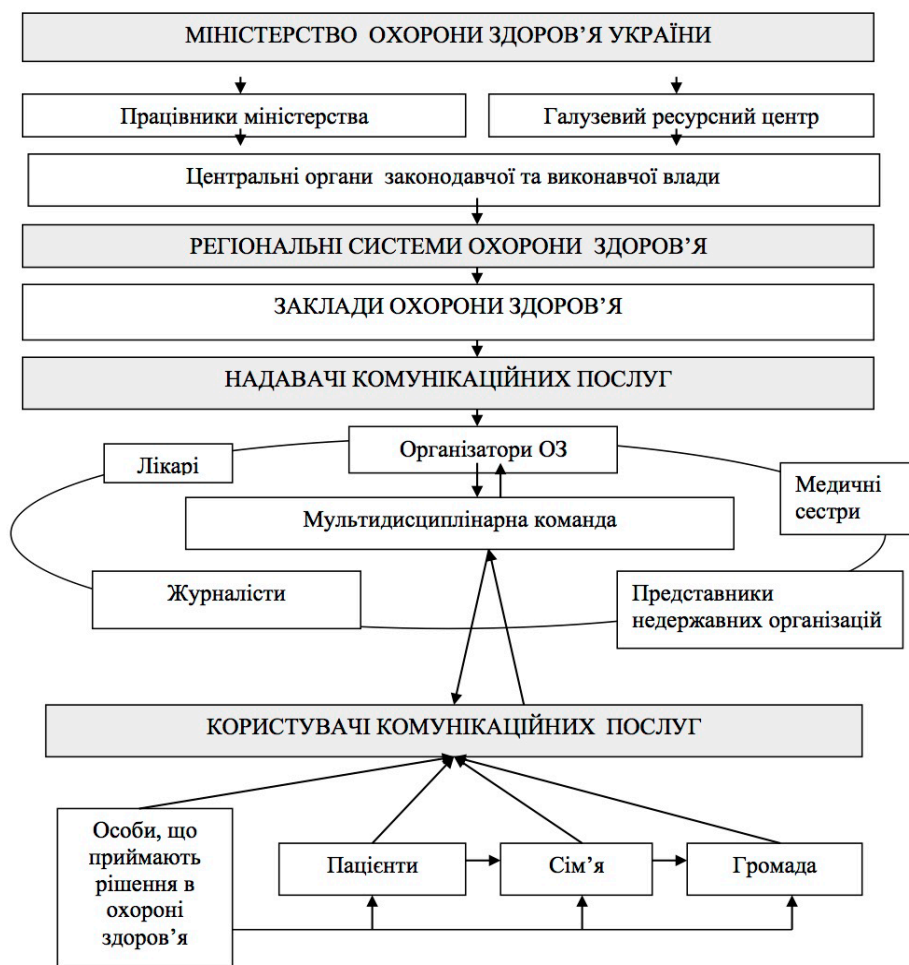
МІНІСТЕРСТВО ОХОРОНИ ЗДОРОВ'Я УКРАЇНИ

Працівники міністерства

Галузевий ресурсний центр

Центральні органи законодавчої та виконавчої влади

РЕГІОНАЛЬНІ СИСТЕМИ ОХОРОНИ ЗДОРОВ'Я

ЗАКЛАДИ ОХОРОНИ ЗДОРОВ'Я

НАДАВАЧІ КОМУНІКАЦІЙНИХ ПОСЛУГ

Організатори ОЗ

Лікарі

Медичні сестри

Мультидисциплінарна команда

Журналісти

Представники недержавних організацій

КОРИСТУВАЧІ КОМУНІКАЦІЙНИХ ПОСЛУГ

Особи, що приймають рішення в охороні здоров'я

Пацієнти

Сім'я

Громада